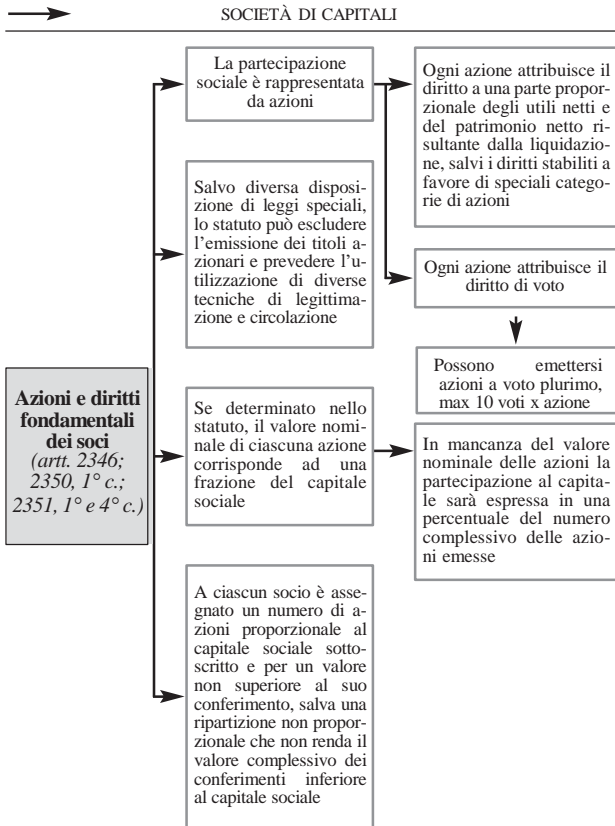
SOCIETÀ DI CAPITALI

**Azioni e diritti fondamentali dei soci** *(artt. 2346; 2350, 1° c.; 2351, 1° e 4° c.)*

La partecipazione sociale è rappresentata da azioni

Ogni azione attribuisce il diritto a una parte proporzionale degli utili netti e del patrimonio netto risultante dalla liquidazione, salvi i diritti stabiliti a favore di speciali categorie di azioni

Ogni azione attribuisce il diritto di voto

Possono emettersi azioni a voto plurimo, max 10 voti x azione

Salvo diversa disposizione di leggi speciali, lo statuto può escludere l'emissione dei titoli azionari e prevedere l'utilizzazione di diverse tecniche di legittimazione e circolazione

Se determinato nello statuto, il valore nominale di ciascuna azione corrisponde ad una frazione del capitale sociale

In mancanza del valore nominale delle azioni la partecipazione al capitale sarà espressa in una percentuale del numero complessivo delle azioni emesse

A ciascun socio è assegnato un numero di azioni proporzionale al capitale sociale sottoscritto e per un valore non superiore al suo conferimento, salva una ripartizione non proporzionale che non renda il valore complessivo dei conferimenti inferiore al capitale sociale